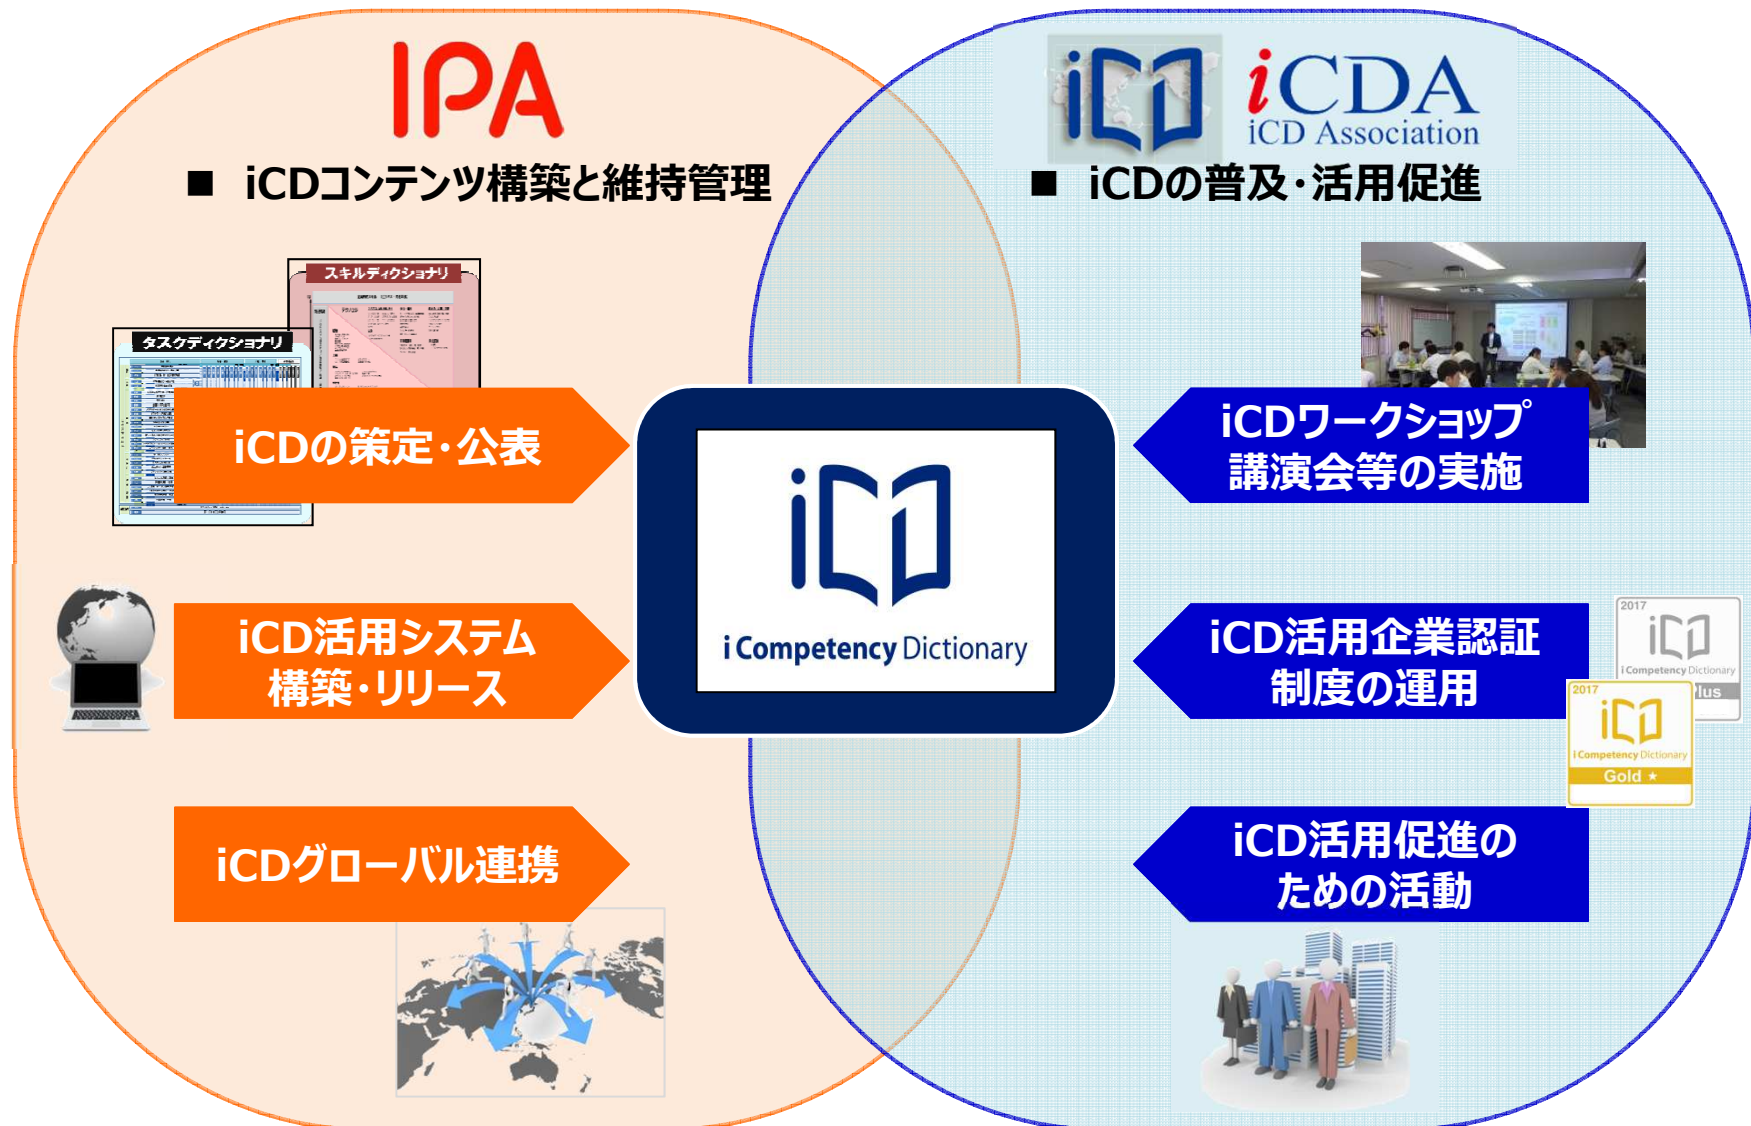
IPA

■ iCDコンテンツ構築と維持管理

スキルディクショナリ

タスクディクショナリ

iCDの策定・公表

iCD活用システム構築・リリース

iCDグローバル連携

iCDA
iCD Association

■ iCDの普及・活用促進

iCDワークショップ講演会等の実施

iCD活用企業認証制度の運用

iCD活用促進のための活動

iCD
i Competency Dictionary

2017
iCD
i Competency Dictionary
Plus

2017
iCD
i Competency Dictionary
Gold ★